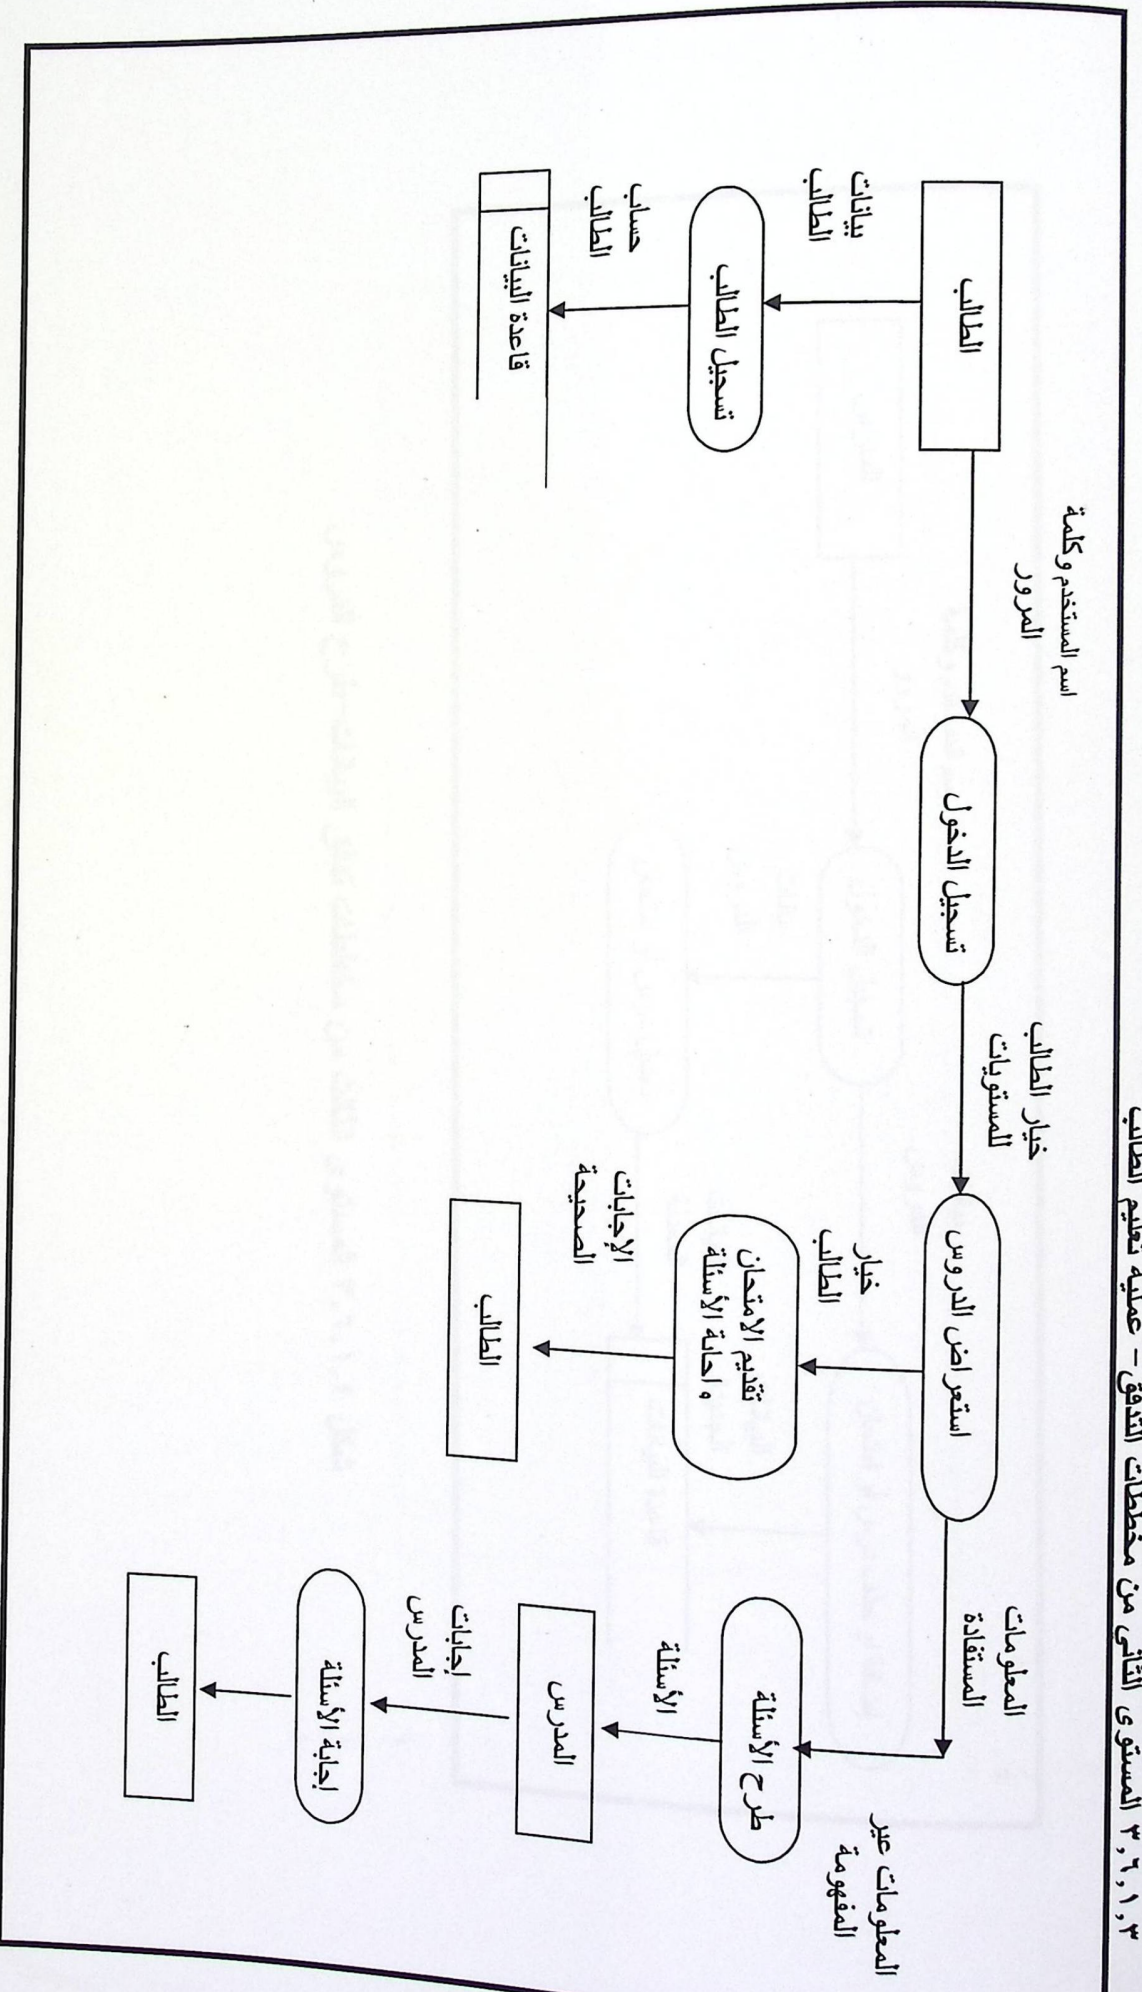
٣,١,٦,٣ المستوى الثاني من مخططات التدفق – عملية تعليم الطالب

الطالب

بيانات الطالب

تسجيل الطالب

حساب الطالب

قاعدة البيانات

اسم المستخدم وكلمة المرور

تسجيل الدخول

خيار الطالب للمستويات

استعراض الدروس

خيار الطالب

تقديم الامتحان و اجابة الأسئلة

الإجابات الصحيحة

الطالب

المعلومات المستفادة

المعلومات غير المفهومة

طرح الأسئلة

الأسئلة

المدرس

إجابات المدرس

إجابة الأسئلة

الطالب